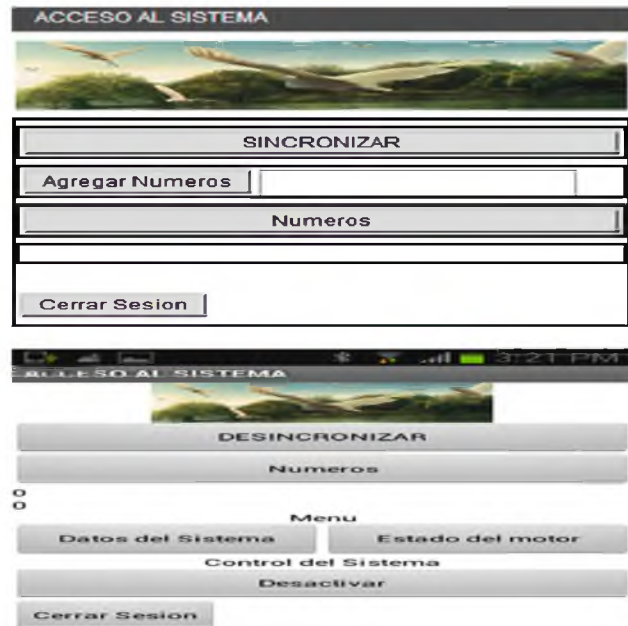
ACCESO AL SISTEMA

SINCRONIZAR

Agregar Numeros

Numeros

Cerrar Sesion

3:21 PM

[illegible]CESO AL SISTEMA

DESINCRONIZAR

Numeros

0
0

Menu

Datos del Sistema

Estado del motor

Control del Sistema

Desactivar

Cerrar Sesion